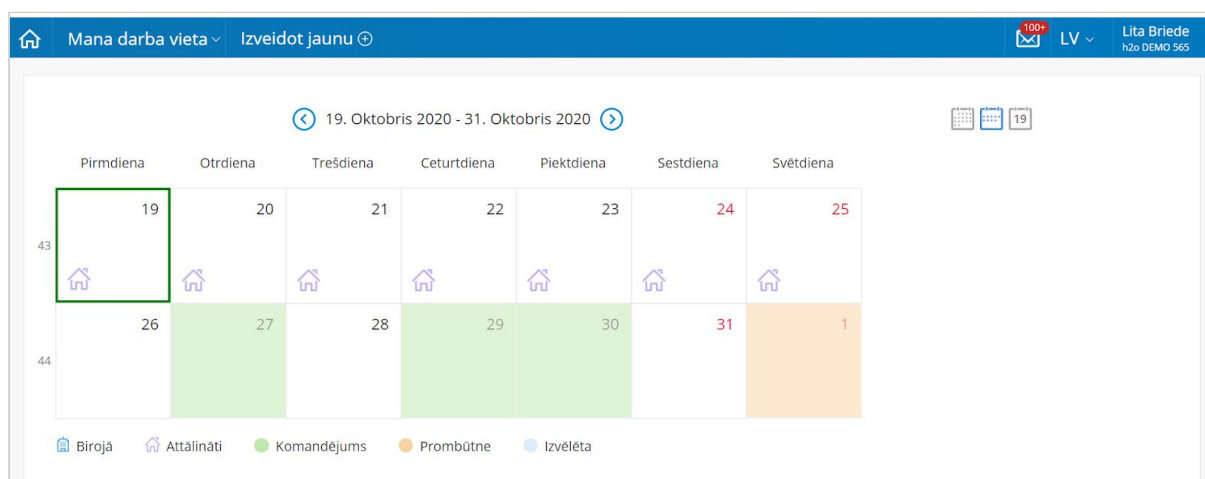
Mana darba vieta Izveidot jaunu ⊕ 100+ LV Lita Briede h2o DEMO 565

19. Oktobris 2020 - 31. Oktobris 2020

19

| | Pirmdiena | Otrdiena | Trešdiena | Ceturtdiena | Piektdiena | Sestdiena | Svētdiena |
|---|---|---|---|---|---|---|---|
| 43 | 19 | 20 | 21 | 22 | 23 | 24 | 25 |
| 44 | 26 | 27 | 28 | 29 | 30 | 31 | 1 |

Birojā Attālināti Komandējums Prombūtne Izvēlēta